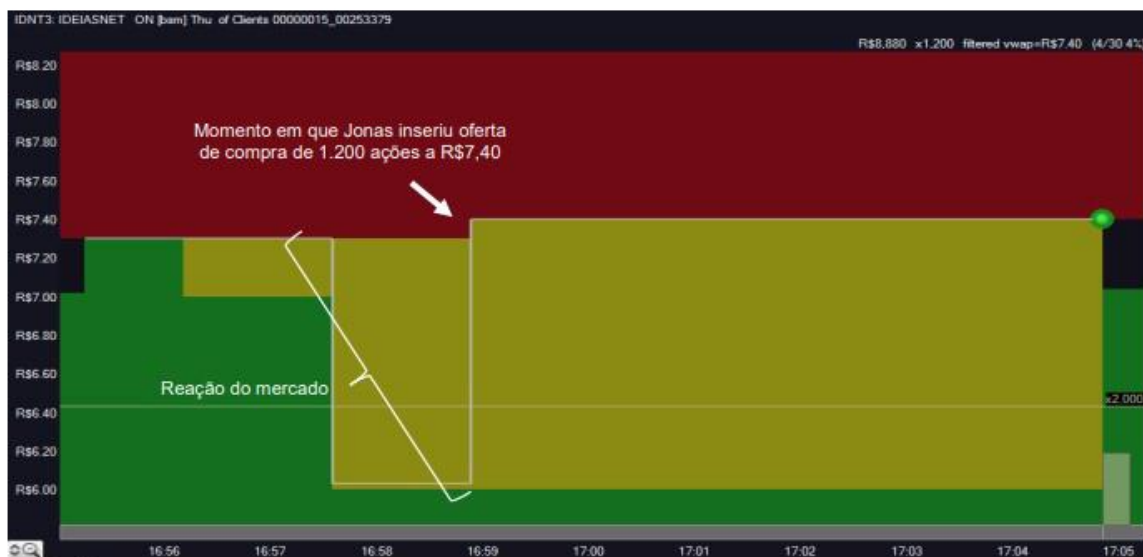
IDNT3: IDEIASNET ON [bam] Thu of Clients 00000015_00253379

R$8,880 x1,200 filtered vwap=R$7.40 (4/30 4%

R$8.20
R$8.00
R$7.80
R$7.60
R$7.40
R$7.20
R$7.00
R$6.80
R$6.60
R$6.40
R$6.20
R$6.00

Momento em que Jonas inseriu oferta de compra de 1.200 ações a R$7,40

Reação do mercado

x2.000

16:56 16:57 16:58 16:59 17:00 17:01 17:02 17:03 17:04 17:05